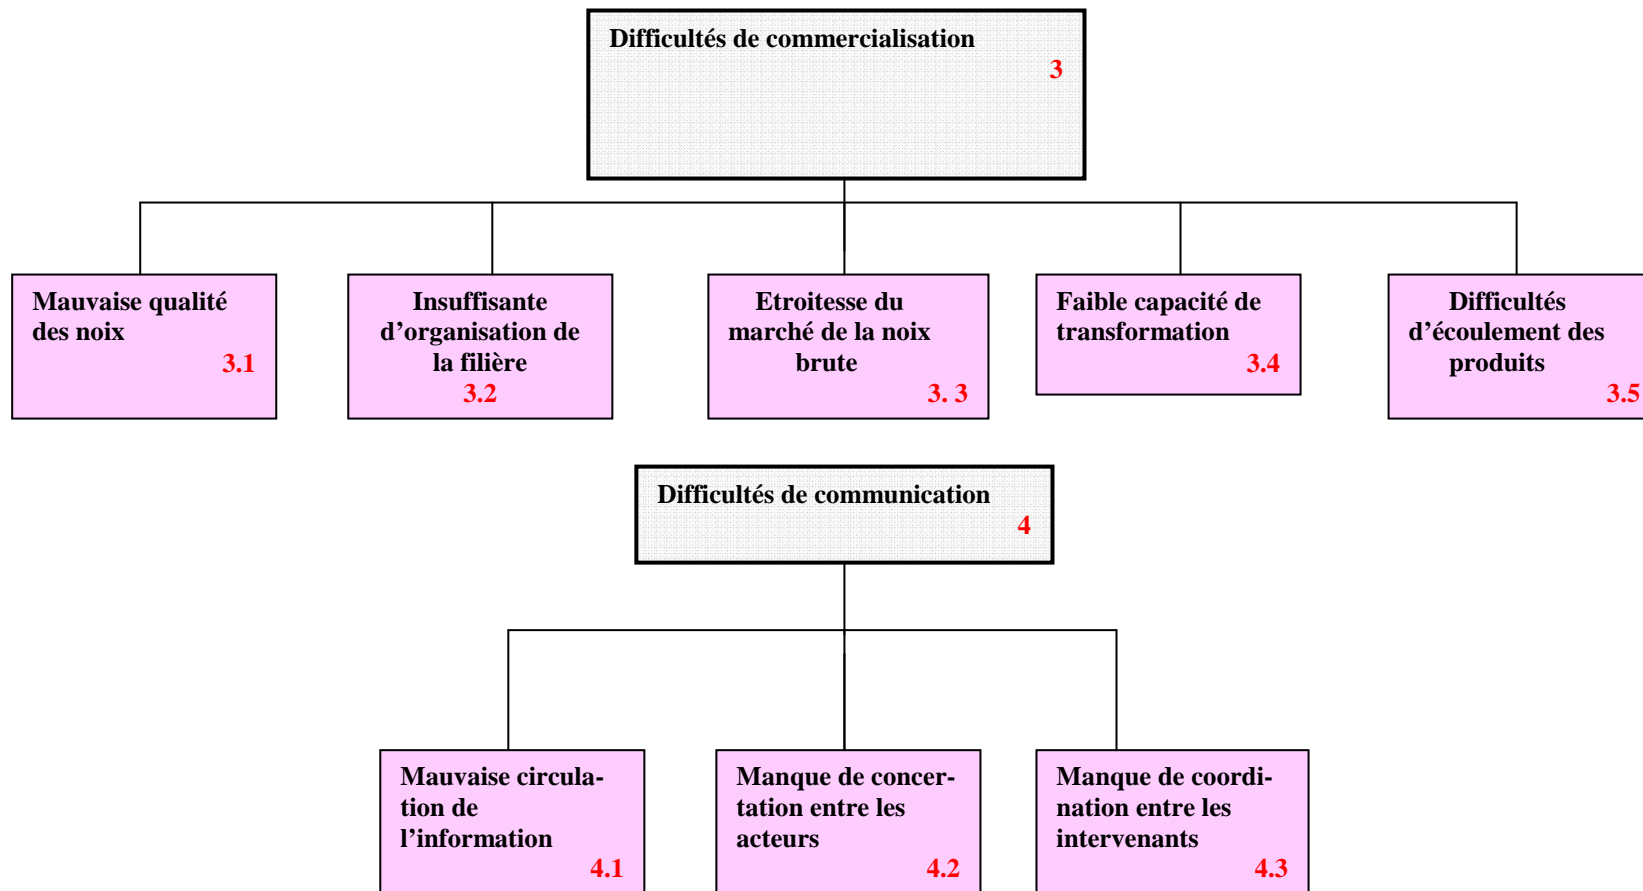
Difficultés de commercialisation
3

Mauvaise qualité des noix
3.1

Insuffisante d’organisation de la filière
3.2

Etroitesse du marché de la noix brute
3. 3

Faible capacité de transformation
3.4

Difficultés d’écoulement des produits
3.5

Difficultés de communication
4

Mauvaise circulation de l’information
4.1

Manque de concertation entre les acteurs
4.2

Manque de coordination entre les intervenants
4.3